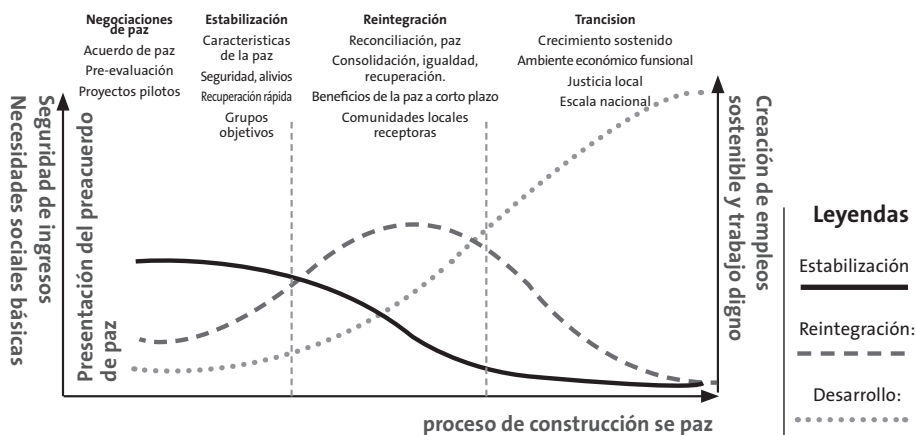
Negociaciones de paz
Acuerdo de paz
Pre-evaluación
Proyectos pilotos

Estabilización
Caracteristicas de la paz
Seguridad, alivios
Recuperación rápida
Grupos objetivos

Reintegración
Reconciliación, paz
Consolidación, igualdad, recuperación.
Beneficios de la paz a corto plazo
Comunidades locales receptoras

Trancision
Crecimiento sostenido
Ambiente económico funsional
Justicia local
Escala nacional

Seguridad de ingresos
Necesidades sociales básicas

Presentación del preacuerdo de paz

Creación de empleos sostenible y trabajo digno

proceso de construcción se paz

Leyendas
Estabilización
Reintegración:
Desarrollo: